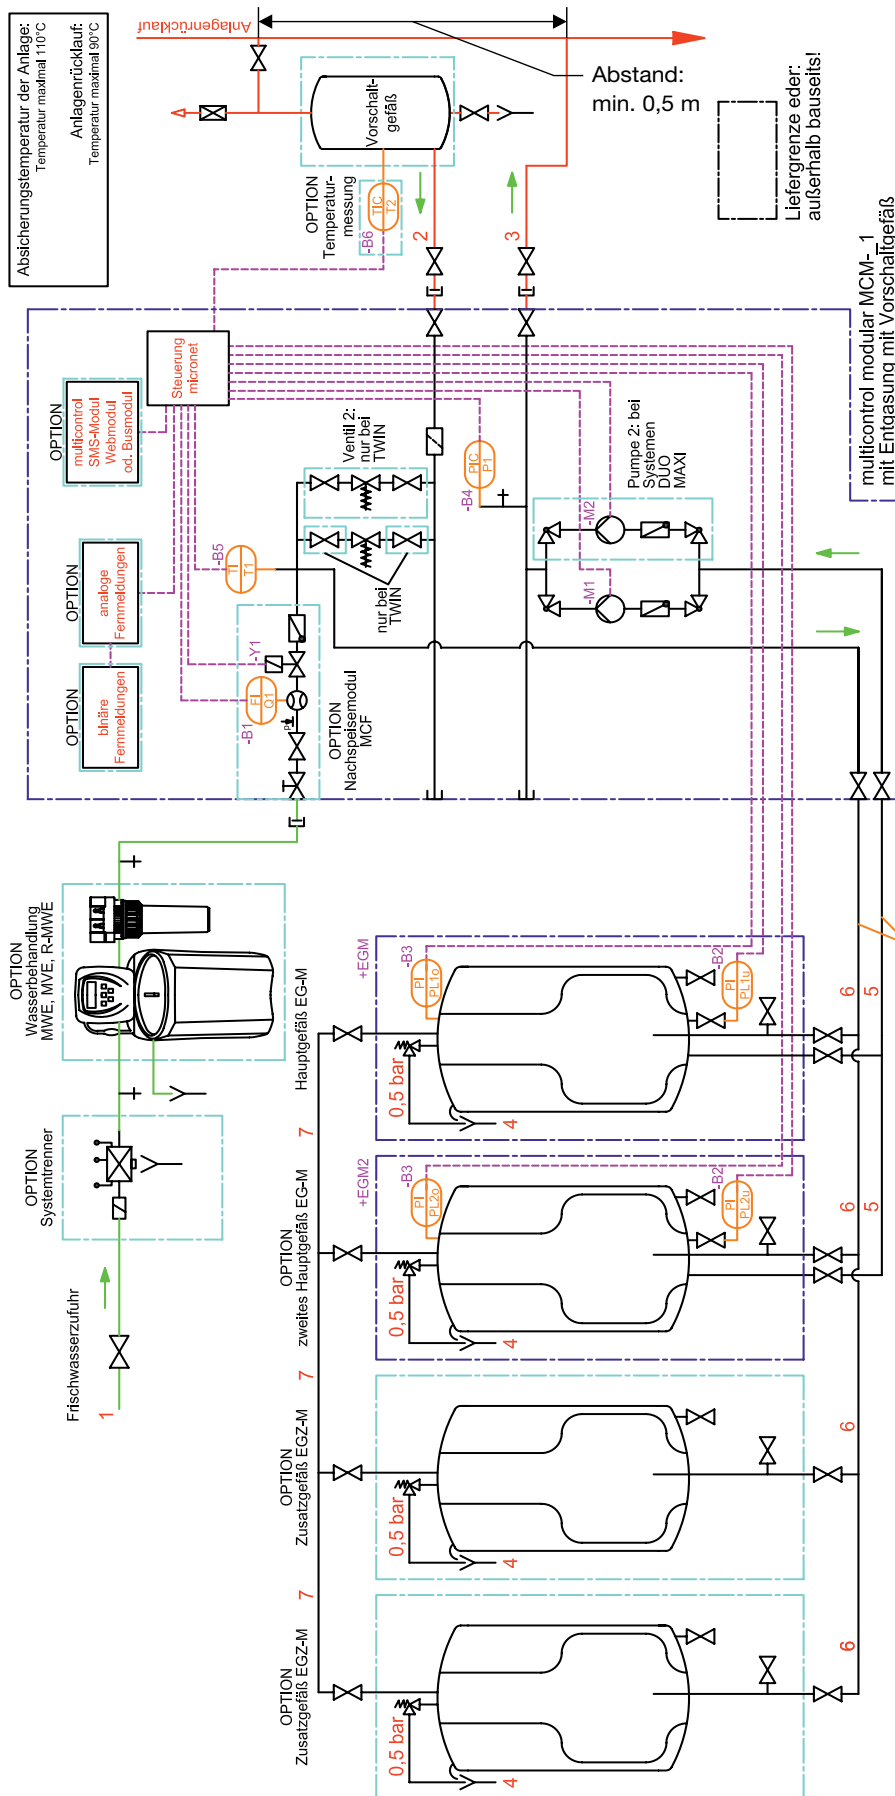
Absicherungstemperatur der Anlage:
Temperatur maximal 110°C
Anlagenrücklauf:
Temperatur maximal 90°C

Anlagenrücklauf

Abstand:
min. 0,5 m

Liefergrenze eder:
außerhalb bauseits!

multicontrol modular MCM-1
mit Entgasung mit Vorschaltgefäß

Vorschaltgefäß

OPTION
Temperaturmessung
TIC
T2
-B6

2
3

OPTION
multicontrol
SMS-Modul
Webmodul
od. Busmodul

Steuerung
micronet

Ventil 2:
nur bei
TWIN

PIC
P1
-B4

Pumpe 2: bei
Systemen
DUO
MAXI

-M2
-M1

OPTION
analoge
Fernmeldungen

-B5
TI
T1

nur bei
TWIN

-Y1

OPTION
binäre
Fernmeldungen

-B1
FI
Q1

OPTION
Nachspeisemodul
MCF

OPTION
Wasserbehandlung
MWE, MVE, R-MWE

+EGM
-B3
PI
PL1o
-B2
PI
PL1u

6
5

Hauptgefäß EG-M
0,5 bar
4
7

OPTION
Systemtrenner

+EGM2
-B3
PI
PL2o
-B2
PI
PL2u

6
5

OPTION
zweites Hauptgefäß EG-M
0,5 bar
4
7

Frischwasserzufuhr
1

OPTION
Zusatzgefäß EGZ-M
0,5 bar
4
6
7

OPTION
Zusatzgefäß EGZ-M
0,5 bar
4
6